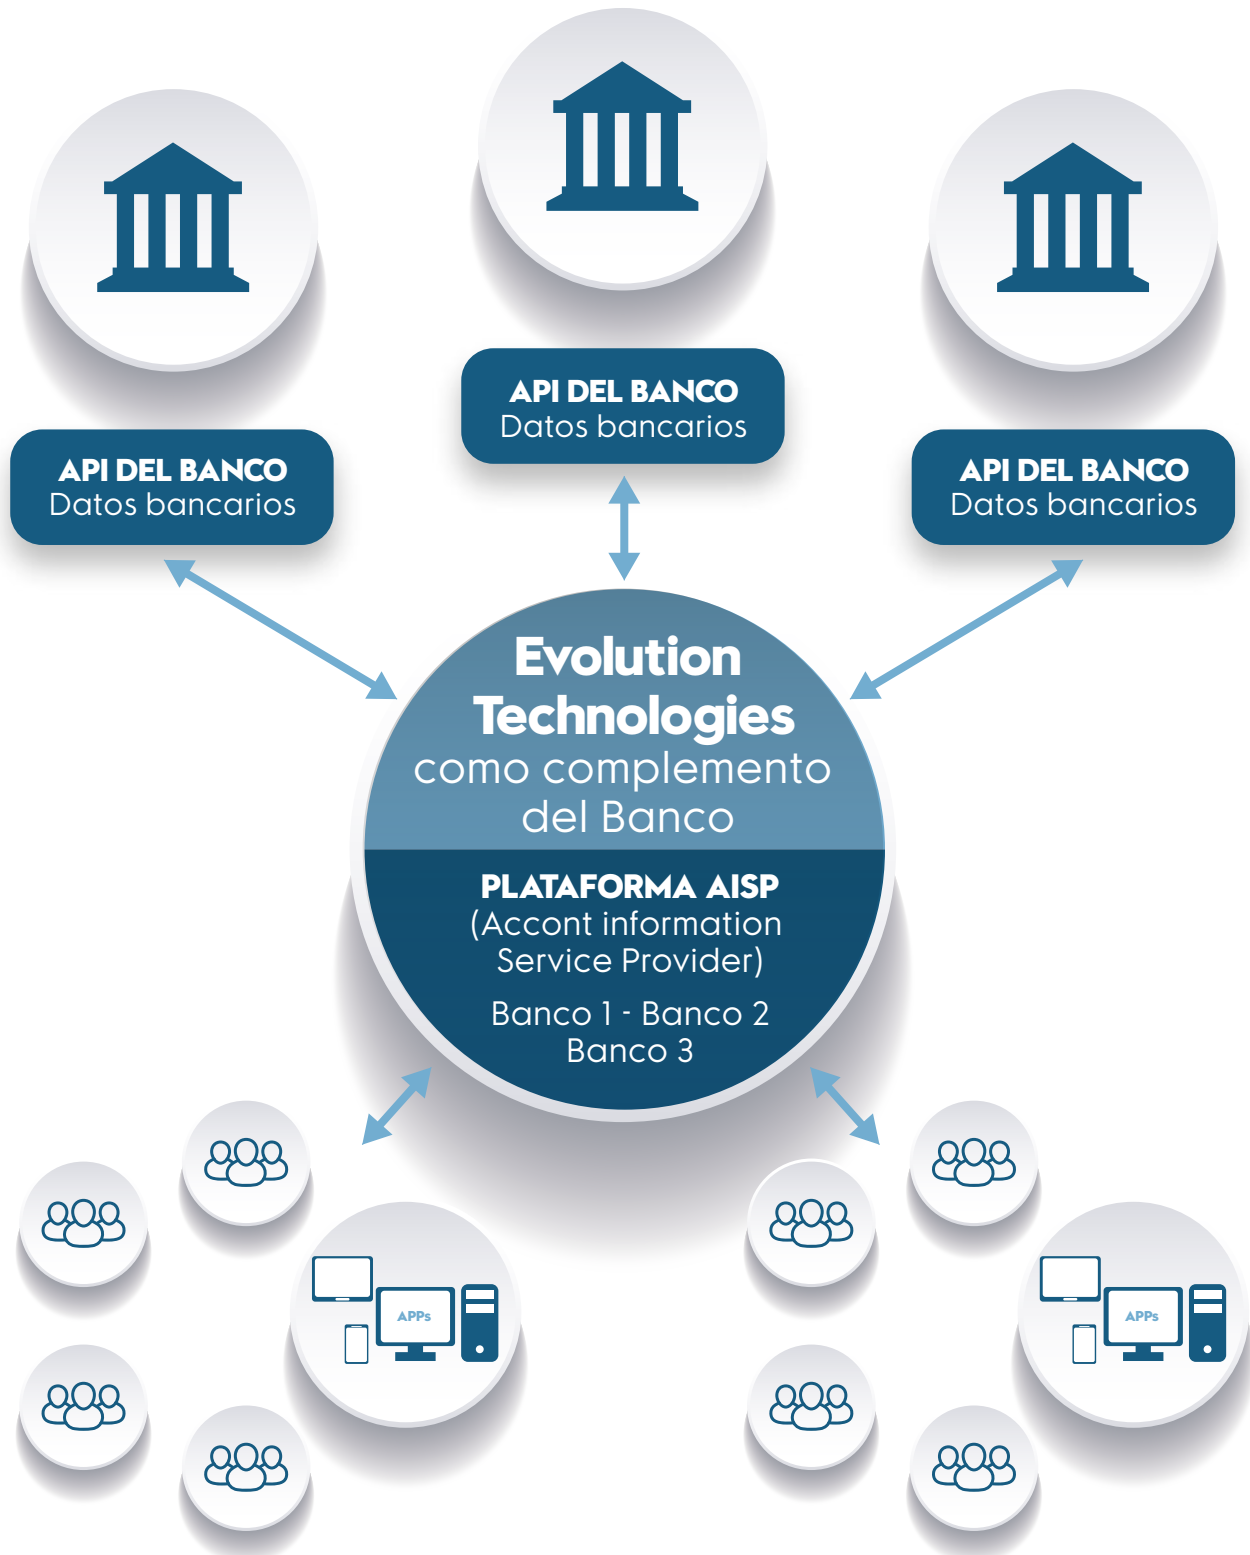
API DEL BANCO
Datos bancarios

API DEL BANCO
Datos bancarios

API DEL BANCO
Datos bancarios

Evolution Technologies
como complemento del Banco

PLATAFORMA AISP
(Accont information Service Provider)

Banco 1 - Banco 2
Banco 3

APPs

APPs